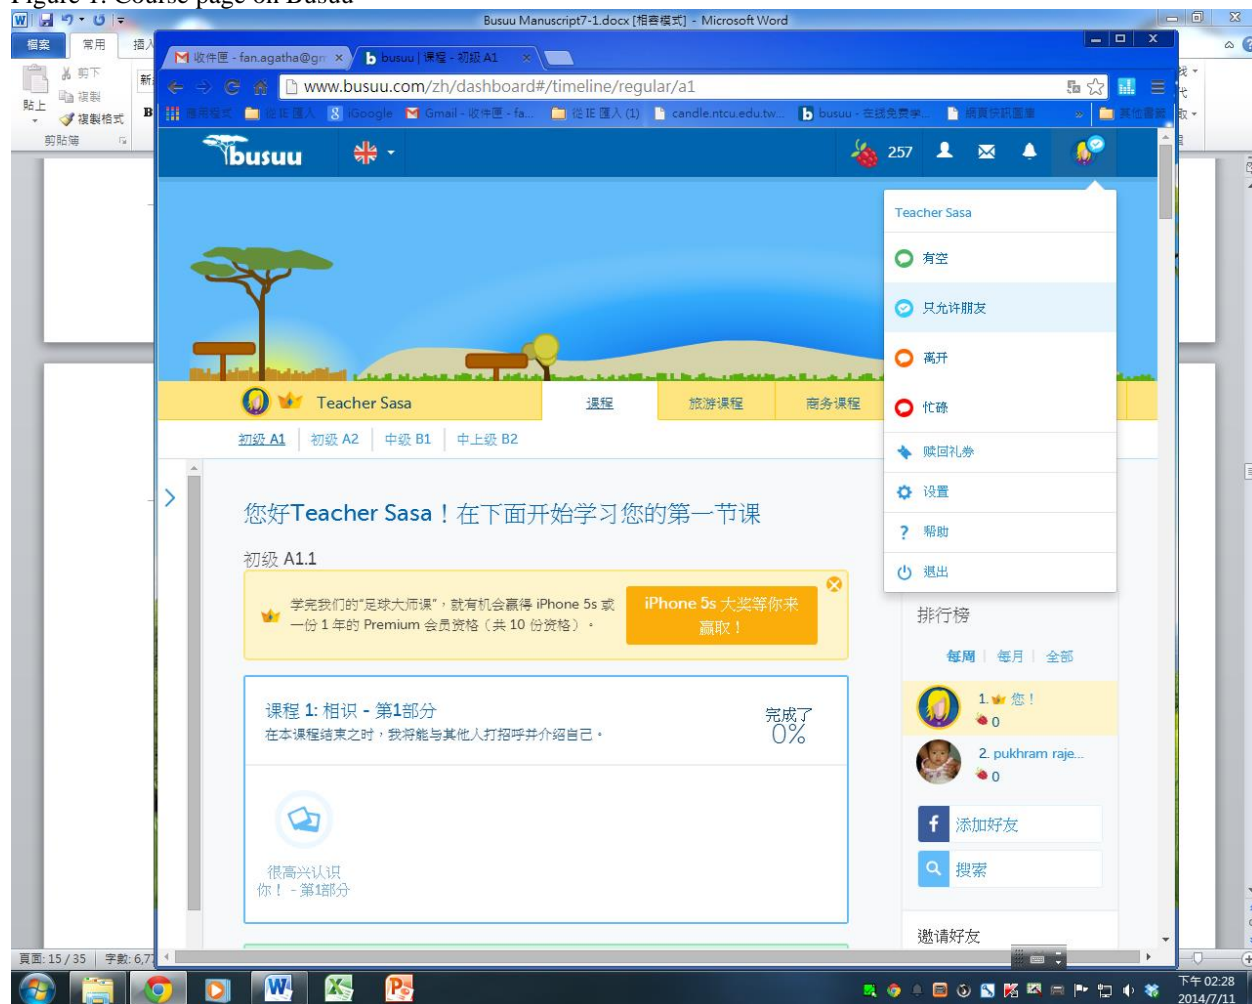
Figure 1. Course page on Busuu

Busuu Manuscript7-1.docx [相容模式] - Microsoft Word

檔案 常用 插入

剪下
複製
貼上
複製格式
剪貼簿

收件匣 - fan.agatha@gm ×
busuu | 课程 - 初级 A1 ×

www.busuu.com/zh/dashboard#/timeline/regular/a1

應用程式 從 IE 匯入 iGoogle Gmail - 收件匣 - fa... 從 IE 匯入 (1) candle.ntcu.edu.tw... busuu - 在线免费学... 網頁快訊圖庫 其他書籤

busuu

257

Teacher Sasa
有空
只允许朋友
离开
忙碌
赎回礼券
设置
帮助
退出

Teacher Sasa
课程
旅游课程
商务课程

初级 A1 | 初级 A2 | 中级 B1 | 中上级 B2

您好Teacher Sasa！在下面开始学习您的第一节课

初级 A1.1

学完我们的"足球大师课"，就有机会赢得 iPhone 5s 或一份 1 年的 Premium 会员资格（共 10 份资格）。

iPhone 5s 大奖等你来赢取！

课程 1: 相识 - 第1部分
在本课程结束之时，我将能与其他人打招呼并介绍自己。

完成了
0%

很高兴认识你！ - 第1部分

排行榜
每周 | 每月 | 全部
1. 您！
0
2. pukhram raje...
0

添加好友
搜索
邀请好友

頁面: 15 / 35 字數: 6,7

下午 02:28
2014/7/11